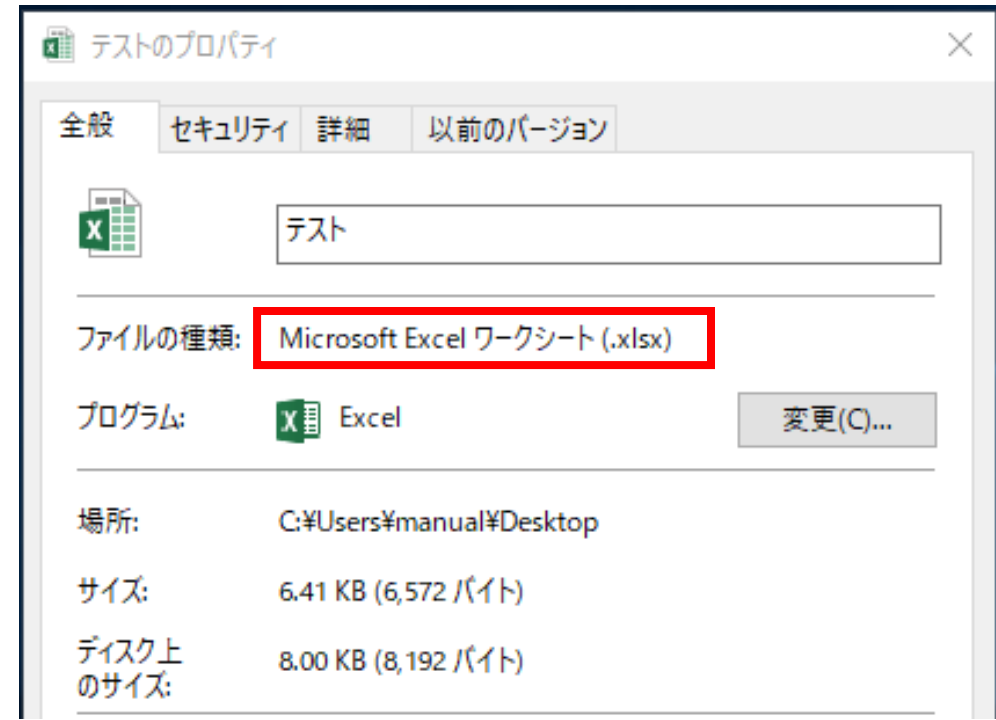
テストのプロパティ

全般 セキュリティ 詳細 以前のバージョン

テスト

ファイルの種類: Microsoft Excel ワークシート (.xlsx)

プログラム: Excel 変更(C)...

場所: C:¥Users¥manual¥Desktop

サイズ: 6.41 KB (6,572 バイト)

ディスク上のサイズ: 8.00 KB (8,192 バイト)